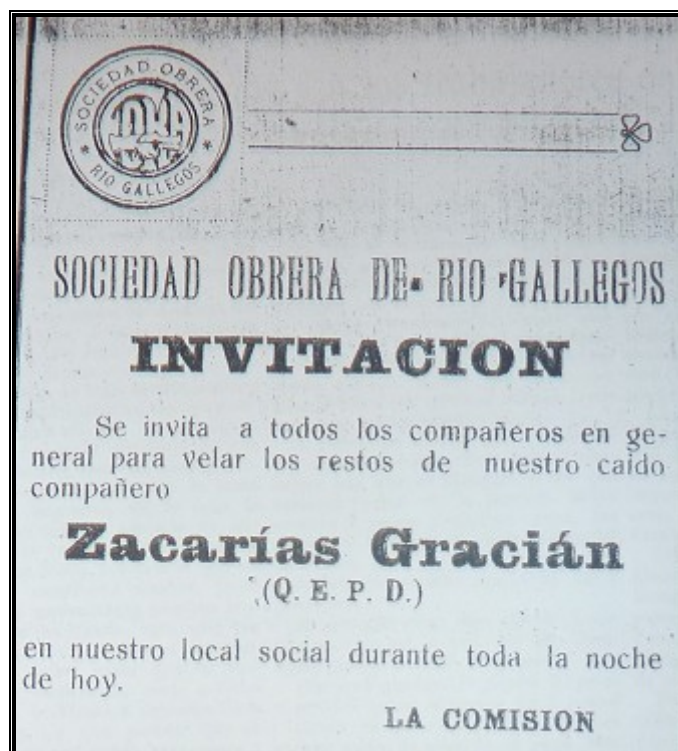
SOCIEDAD OBRERA
SOR
RIO GALLEGOS

SOCIEDAD OBRERA DE RIO GALLEGOS

INVITACION

Se invita a todos los compañeros en general para velar los restos de nuestro caído compañero

Zacarías Gracián
(Q. E. P. D.)

en nuestro local social durante toda la noche de hoy.

LA COMISION